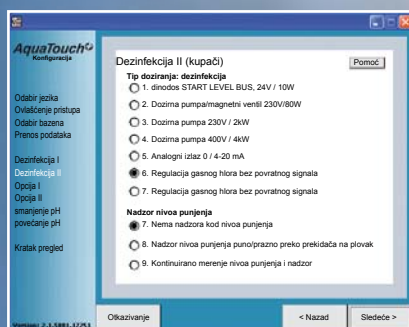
AquaTouch
Konfiguracija

Odabir jezika
Ovlašćenje pristupa
Odabir bazena
Prenos podataka

Dezinfekcija I
Dezinfekcija II
Opcija I
Opcija II
smanjenje pH
povećanje pH

Kratak pregled

Version: 2.1.5883.37753

Dezinfekcija II (kupači)
Pomoć

Tip doziranja: dezinfekcija
1. dinodos START LEVEL BUS, 24V / 10W
2. Dozirna pumpa/magnetni ventil 230V/80W
3. Dozirna pumpa 230V / 2kW
4. Dozirna pumpa 400V / 4kW
5. Analogni izlaz 0 / 4-20 mA
6. Regulacija gasnog hlora bez povratnog signala
7. Regulacija gasnog hlora bez povratnog signala

Nadzor nivoa punjenja
7. Nema nadzora kod nivoa punjenja
8. Nadzor nivoa punjenja puno/prazno preko prekidača na plovak
9. Kontinuirano merenje nivoa punjenja i nadzor

Otkazivanje
< Nazad
Sledeće >